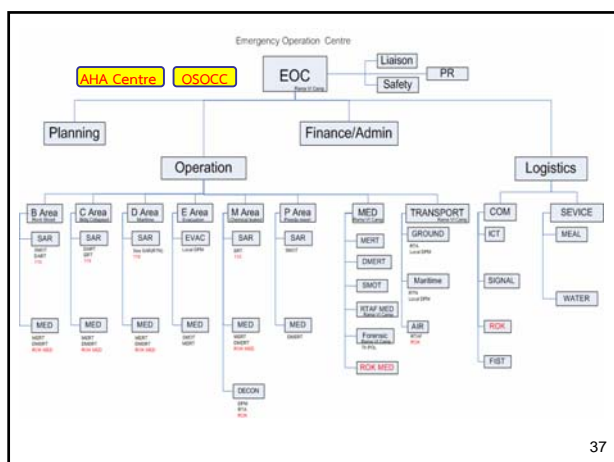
Emergency Operation Centre

AHA Centre
OSOCC

EOC
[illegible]

Liaison
Safety
PR

Planning
Finance/Admin

Operation
Logistics

B Area
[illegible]
SAR
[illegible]
MED
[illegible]
ROK MED

C Area
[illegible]
SAR
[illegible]
MED
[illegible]
ROK MED

D Area
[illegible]
SAR
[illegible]
MED
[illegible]
ROK MED

E Area
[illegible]
EVAC
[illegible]
MED
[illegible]

M Area
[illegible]
SAR
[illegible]
MED
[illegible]
ROK MED
DECON
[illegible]
ROK

P Area
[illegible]
SAR
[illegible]
MED
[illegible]

MED
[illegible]
MERT
DMERT
SMOT
RTAF MED
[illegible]
Forensic
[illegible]
ROK MED

TRANSPORT
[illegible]
GROUND
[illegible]
Maritime
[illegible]
AIR
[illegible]
ROK

COM
ICT
SIGNAL
ROK
FIST

SEVICE
MEAL
WATER

37